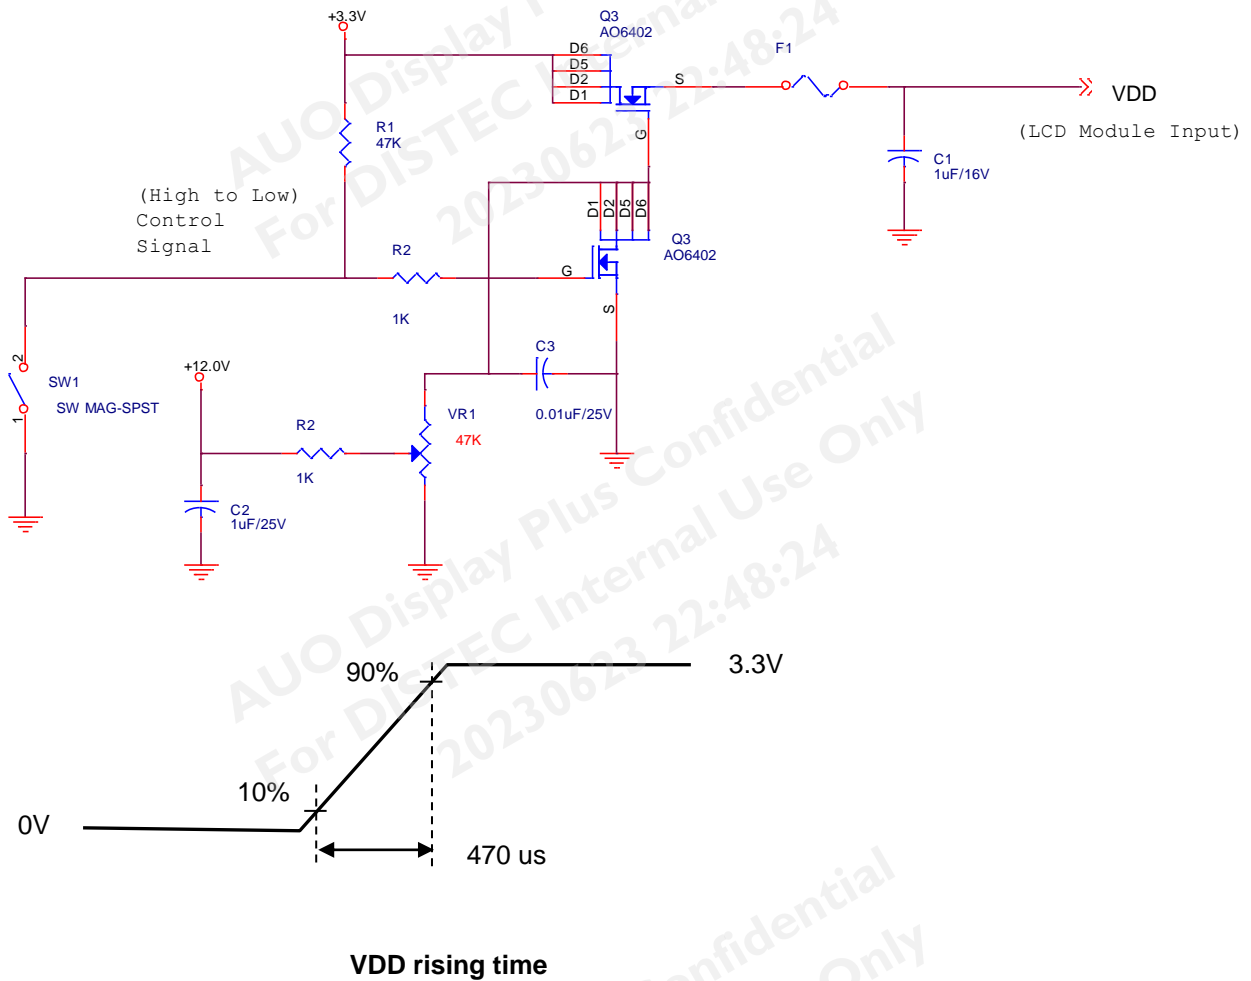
+3.3V

Q3
AO6402

D6
D5
D2
D1

S

F1

VDD

(LCD Module Input)

R1
47K

G

C1
1uF/16V

(High to Low)
Control
Signal

D1 D2 D5 D6

Q3
AO6402

R2

G

1K

S

2

SW1

SW MAG-SPST

1

+12.0V

C3

VR1

0.01uF/25V

47K

R2

1K

C2
1uF/25V

AUO Display Plus Confidential
For DISTEC Internal Use Only
20230623 22:48:24

90%

3.3V

10%

0V

470 us

VDD rising time